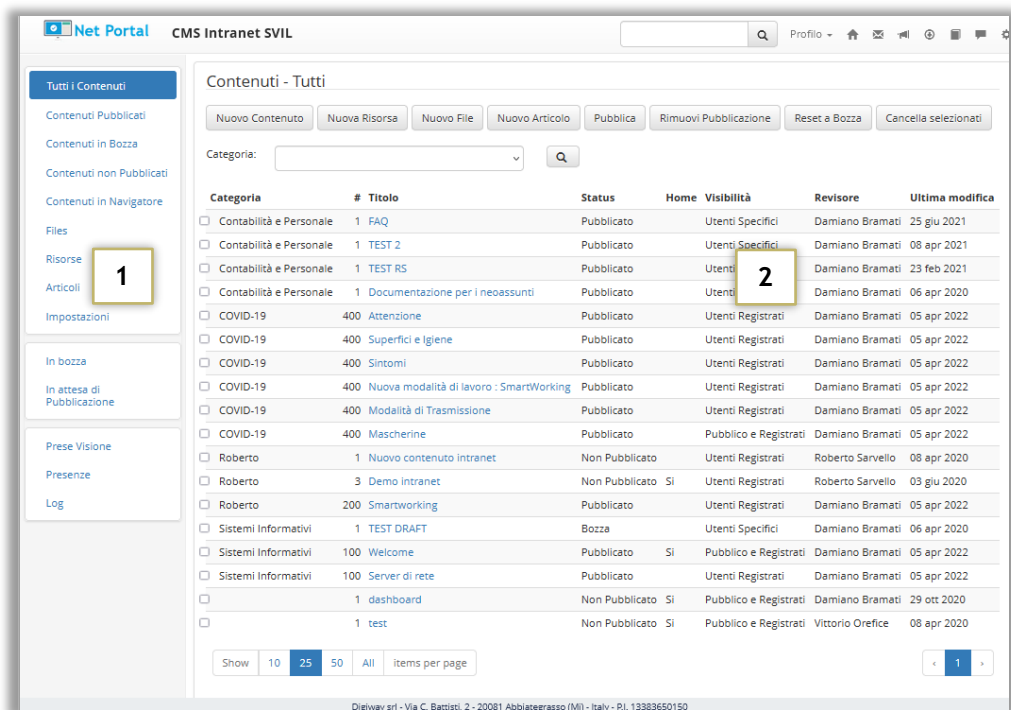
Net Portal CMS Intranet SVIL

Profilo

Tutti i Contenuti
Contenuti Pubblicati
Contenuti in Bozza
Contenuti non Pubblicati
Contenuti in Navigatore
Files
Risorse
Articoli
Impostazioni

In bozza
In attesa di Pubblicazione

Prese Visione
Presenze
Log

1

2

Contenuti - Tutti

Nuovo Contenuto | Nuova Risorsa | Nuovo File | Nuovo Articolo | Pubblica | Rimuovi Pubblicazione | Reset a Bozza | Cancella selezionati

Categoria:

| Categoria | # | Titolo | Status | Home | Visibilità | Revisore | Ultima modifica |
|---|---|---|---|---|---|---|---|
| Contabilità e Personale | 1 | FAQ | Pubblicato | | Utenti Specifici | Damiano Bramati | 25 giu 2021 |
| Contabilità e Personale | 1 | TEST 2 | Pubblicato | | Utenti Specifici | Damiano Bramati | 08 apr 2021 |
| Contabilità e Personale | 1 | TEST RS | Pubblicato | | Utenti | Damiano Bramati | 23 feb 2021 |
| Contabilità e Personale | 1 | Documentazione per i neoassunti | Pubblicato | | Utenti | Damiano Bramati | 06 apr 2020 |
| COVID-19 | 400 | Attenzione | Pubblicato | | Utenti Registrati | Damiano Bramati | 05 apr 2022 |
| COVID-19 | 400 | Superfici e Igiene | Pubblicato | | Utenti Registrati | Damiano Bramati | 05 apr 2022 |
| COVID-19 | 400 | Sintomi | Pubblicato | | Utenti Registrati | Damiano Bramati | 05 apr 2022 |
| COVID-19 | 400 | Nuova modalità di lavoro : SmartWorking | Pubblicato | | Utenti Registrati | Damiano Bramati | 05 apr 2022 |
| COVID-19 | 400 | Modalità di Trasmissione | Pubblicato | | Utenti Registrati | Damiano Bramati | 05 apr 2022 |
| COVID-19 | 400 | Mascherine | Pubblicato | | Pubblico e Registrati | Damiano Bramati | 05 apr 2022 |
| Roberto | 1 | Nuovo contenuto intranet | Non Pubblicato | | Utenti Registrati | Roberto Sarvello | 08 apr 2020 |
| Roberto | 3 | Demo intranet | Non Pubblicato | Si | Utenti Registrati | Roberto Sarvello | 03 giu 2020 |
| Roberto | 200 | Smartworking | Pubblicato | | Utenti Registrati | Damiano Bramati | 05 apr 2022 |
| Sistemi Informativi | 1 | TEST DRAFT | Bozza | | Utenti Specifici | Damiano Bramati | 06 apr 2020 |
| Sistemi Informativi | 100 | Welcome | Pubblicato | Si | Pubblico e Registrati | Damiano Bramati | 05 apr 2022 |
| Sistemi Informativi | 100 | Server di rete | Pubblicato | | Utenti Registrati | Damiano Bramati | 05 apr 2022 |
| | 1 | dashboard | Non Pubblicato | Si | Pubblico e Registrati | Damiano Bramati | 29 ott 2020 |
| | 1 | test | Non Pubblicato | Si | Pubblico e Registrati | Vittorio Orefice | 08 apr 2020 |

Show 10 25 50 All items per page

‹ 1 ›

Digiway srl - Via C. Battisti, 2 - 20081 Abbiategrasso (MI) - Italy - P.I. 13383650150